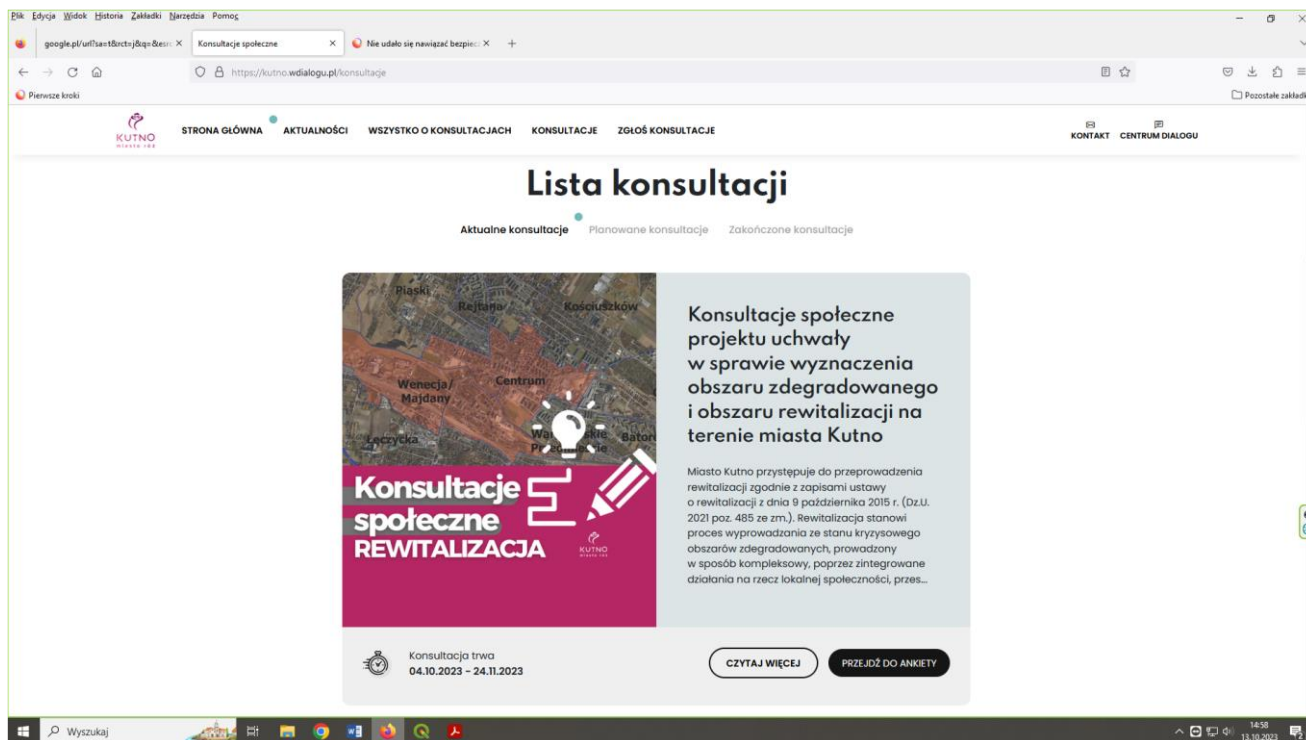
Plik Edycja Widok Historia Zakładki Narzędzia Pomoc

google.pl/url?sa=t&rct=j&q=&esr ×   Konsultacje społeczne ×   Nie udało się nawiązać bezpiec ×   +

https://kutno.wdialogu.pl/konsultacje

Pierwsze kroki

Pozostałe zakładki

KUTNO miasto róż

STRONA GŁÓWNA   AKTUALNOŚCI   WSZYSTKO O KONSULTACJACH   KONSULTACJE   ZGŁOŚ KONSULTACJE

KONTAKT   CENTRUM DIALOGU

Lista konsultacji

Aktualne konsultacje   Planowane konsultacje   Zakończone konsultacje

Piaski   Rejtana   Kościuszków   Wenecja/ Majdany   Centrum   Łęczycka   Wa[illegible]skie Prz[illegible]ie   Bator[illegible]

Konsultacje społeczne REWITALIZACJA

KUTNO miasto róż

Konsultacje społeczne projektu uchwały w sprawie wyznaczenia obszaru zdegradowanego i obszaru rewitalizacji na terenie miasta Kutno

Miasto Kutno przystępuje do przeprowadzenia rewitalizacji zgodnie z zapisami ustawy o rewitalizacji z dnia 9 października 2015 r. (Dz.U. 2021 poz. 485 ze zm.). Rewitalizacja stanowi proces wyprowadzania ze stanu kryzysowego obszarów zdegradowanych, prowadzony w sposób kompleksowy, poprzez zintegrowane działania na rzecz lokalnej społeczności, przes...

Konsultacja trwa
04.10.2023 - 24.11.2023

CZYTAJ WIĘCEJ   PRZEJDŹ DO ANKIETY

Wyszukaj

14:58
13.10.2023